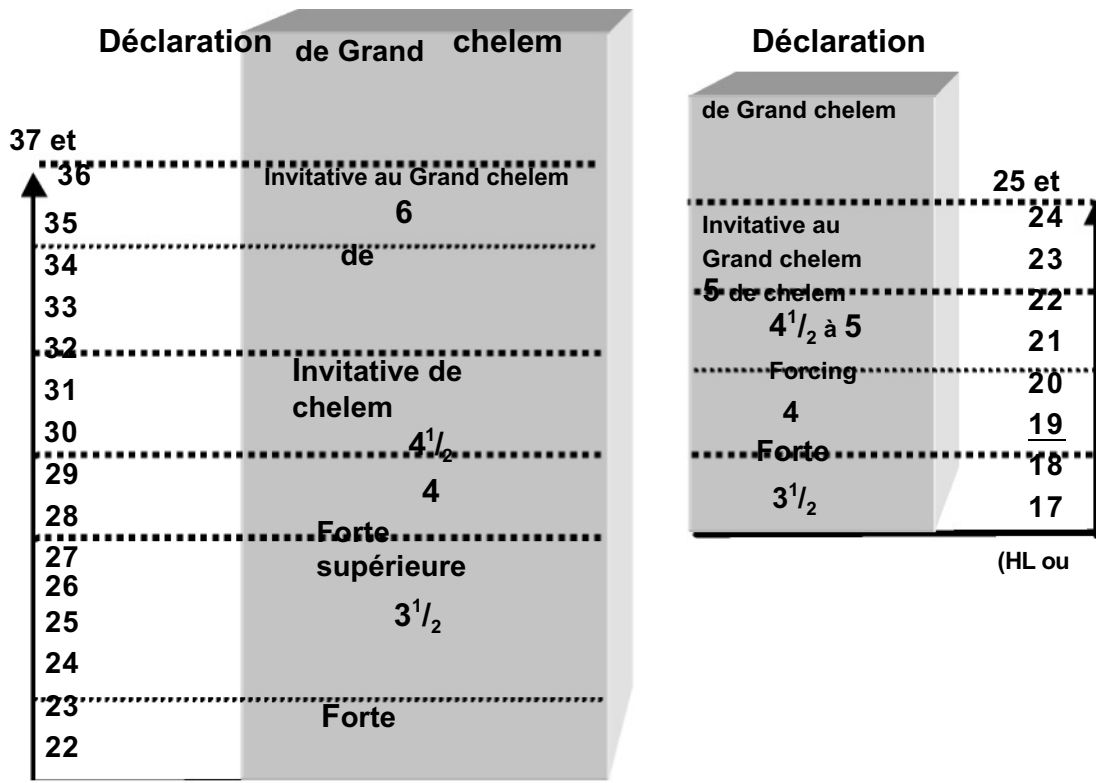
Déclaration de Grand chelem

37 et
36
35
34
33
32
31
30
29
28
27
26
25
24
23
22

Invitative au Grand chelem
6
de

Invitative de chelem
$4^1/_2$
4

Forte supérieure
$3^1/_2$

Forte

Déclaration

de Grand chelem

25 et
24
23
22
21
20
19
18
17

Invitative au Grand chelem
5 de chelem
$4^1/_2$ à 5

Forcing
4

Forte
$3^1/_2$

(HL ou